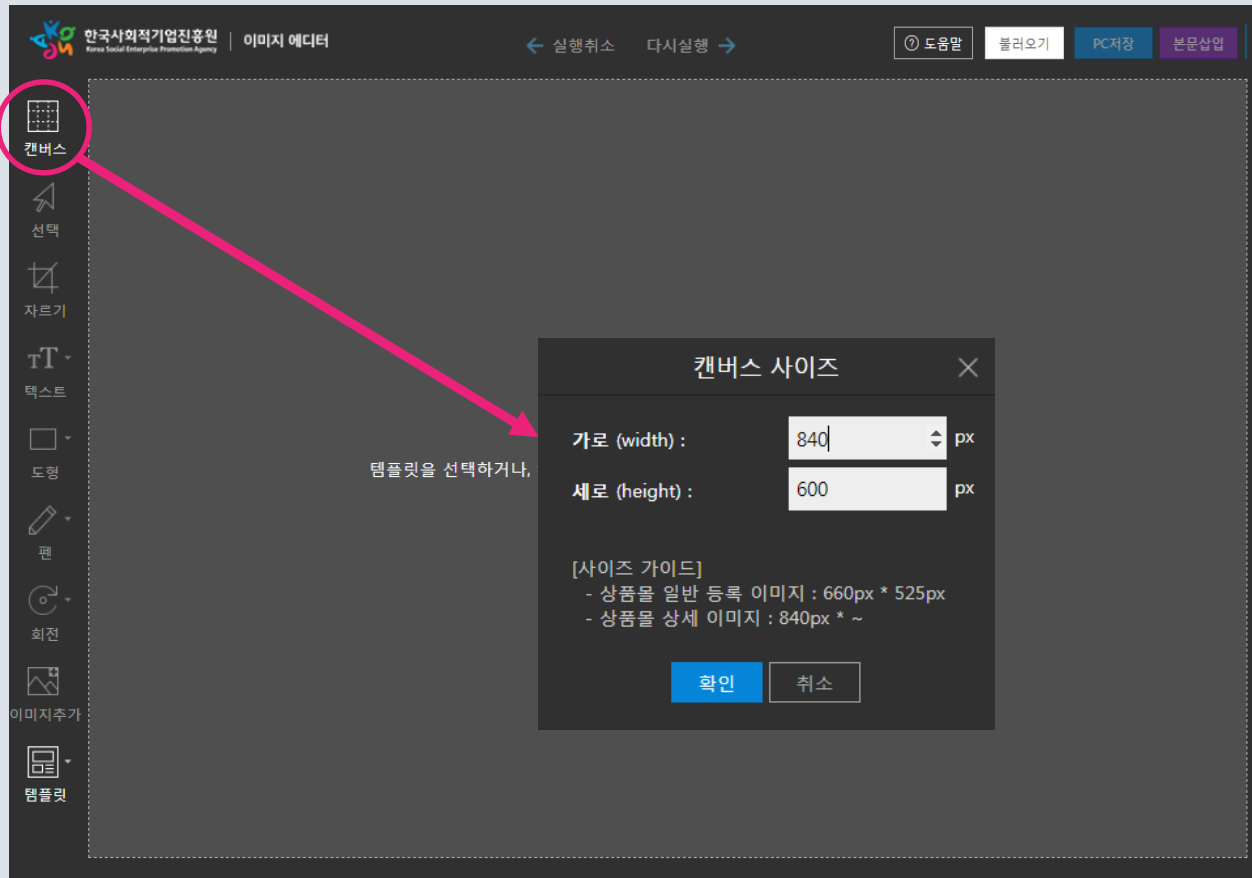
한국사회적기업진흥원
Korea Social Enterprise Promotion Agency
이미지 에디터

실행취소 다시실행

도움말 불러오기 PC저장 본문삽입

캔버스
선택
자르기
텍스트
도형
펜
회전
이미지추가
템플릿

템플릿을 선택하거나,

캔버스 사이즈

가로 (width) : 840 px
세로 (height) : 600 px

[사이즈 가이드]
- 상품몰 일반 등록 이미지 : 660px * 525px
- 상품몰 상세 이미지 : 840px * ~

확인 취소